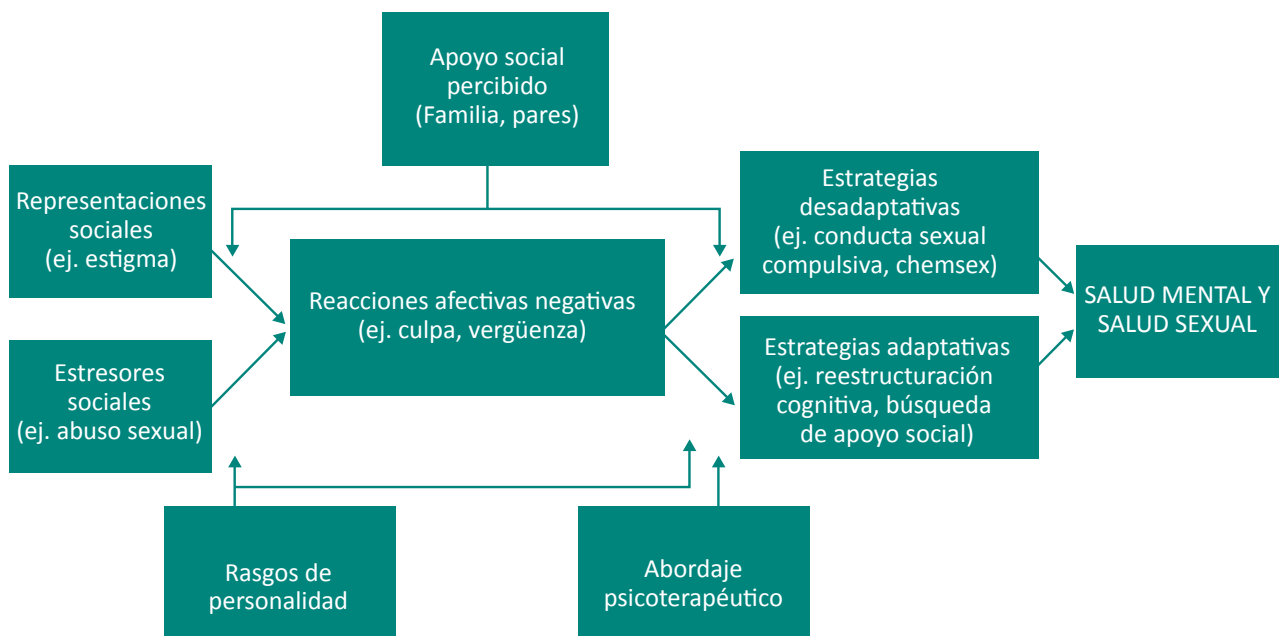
Apoyo social percibido (Familia, pares)

Representaciones sociales (ej. estigma)

Estresores sociales (ej. abuso sexual)

Reacciones afectivas negativas (ej. culpa, vergüenza)

Estrategias desadaptativas (ej. conducta sexual compulsiva, chemsex)

Estrategias adaptativas (ej. reestructuración cognitiva, búsqueda de apoyo social)

SALUD MENTAL Y SALUD SEXUAL

Rasgos de personalidad

Abordaje psicoterapéutico